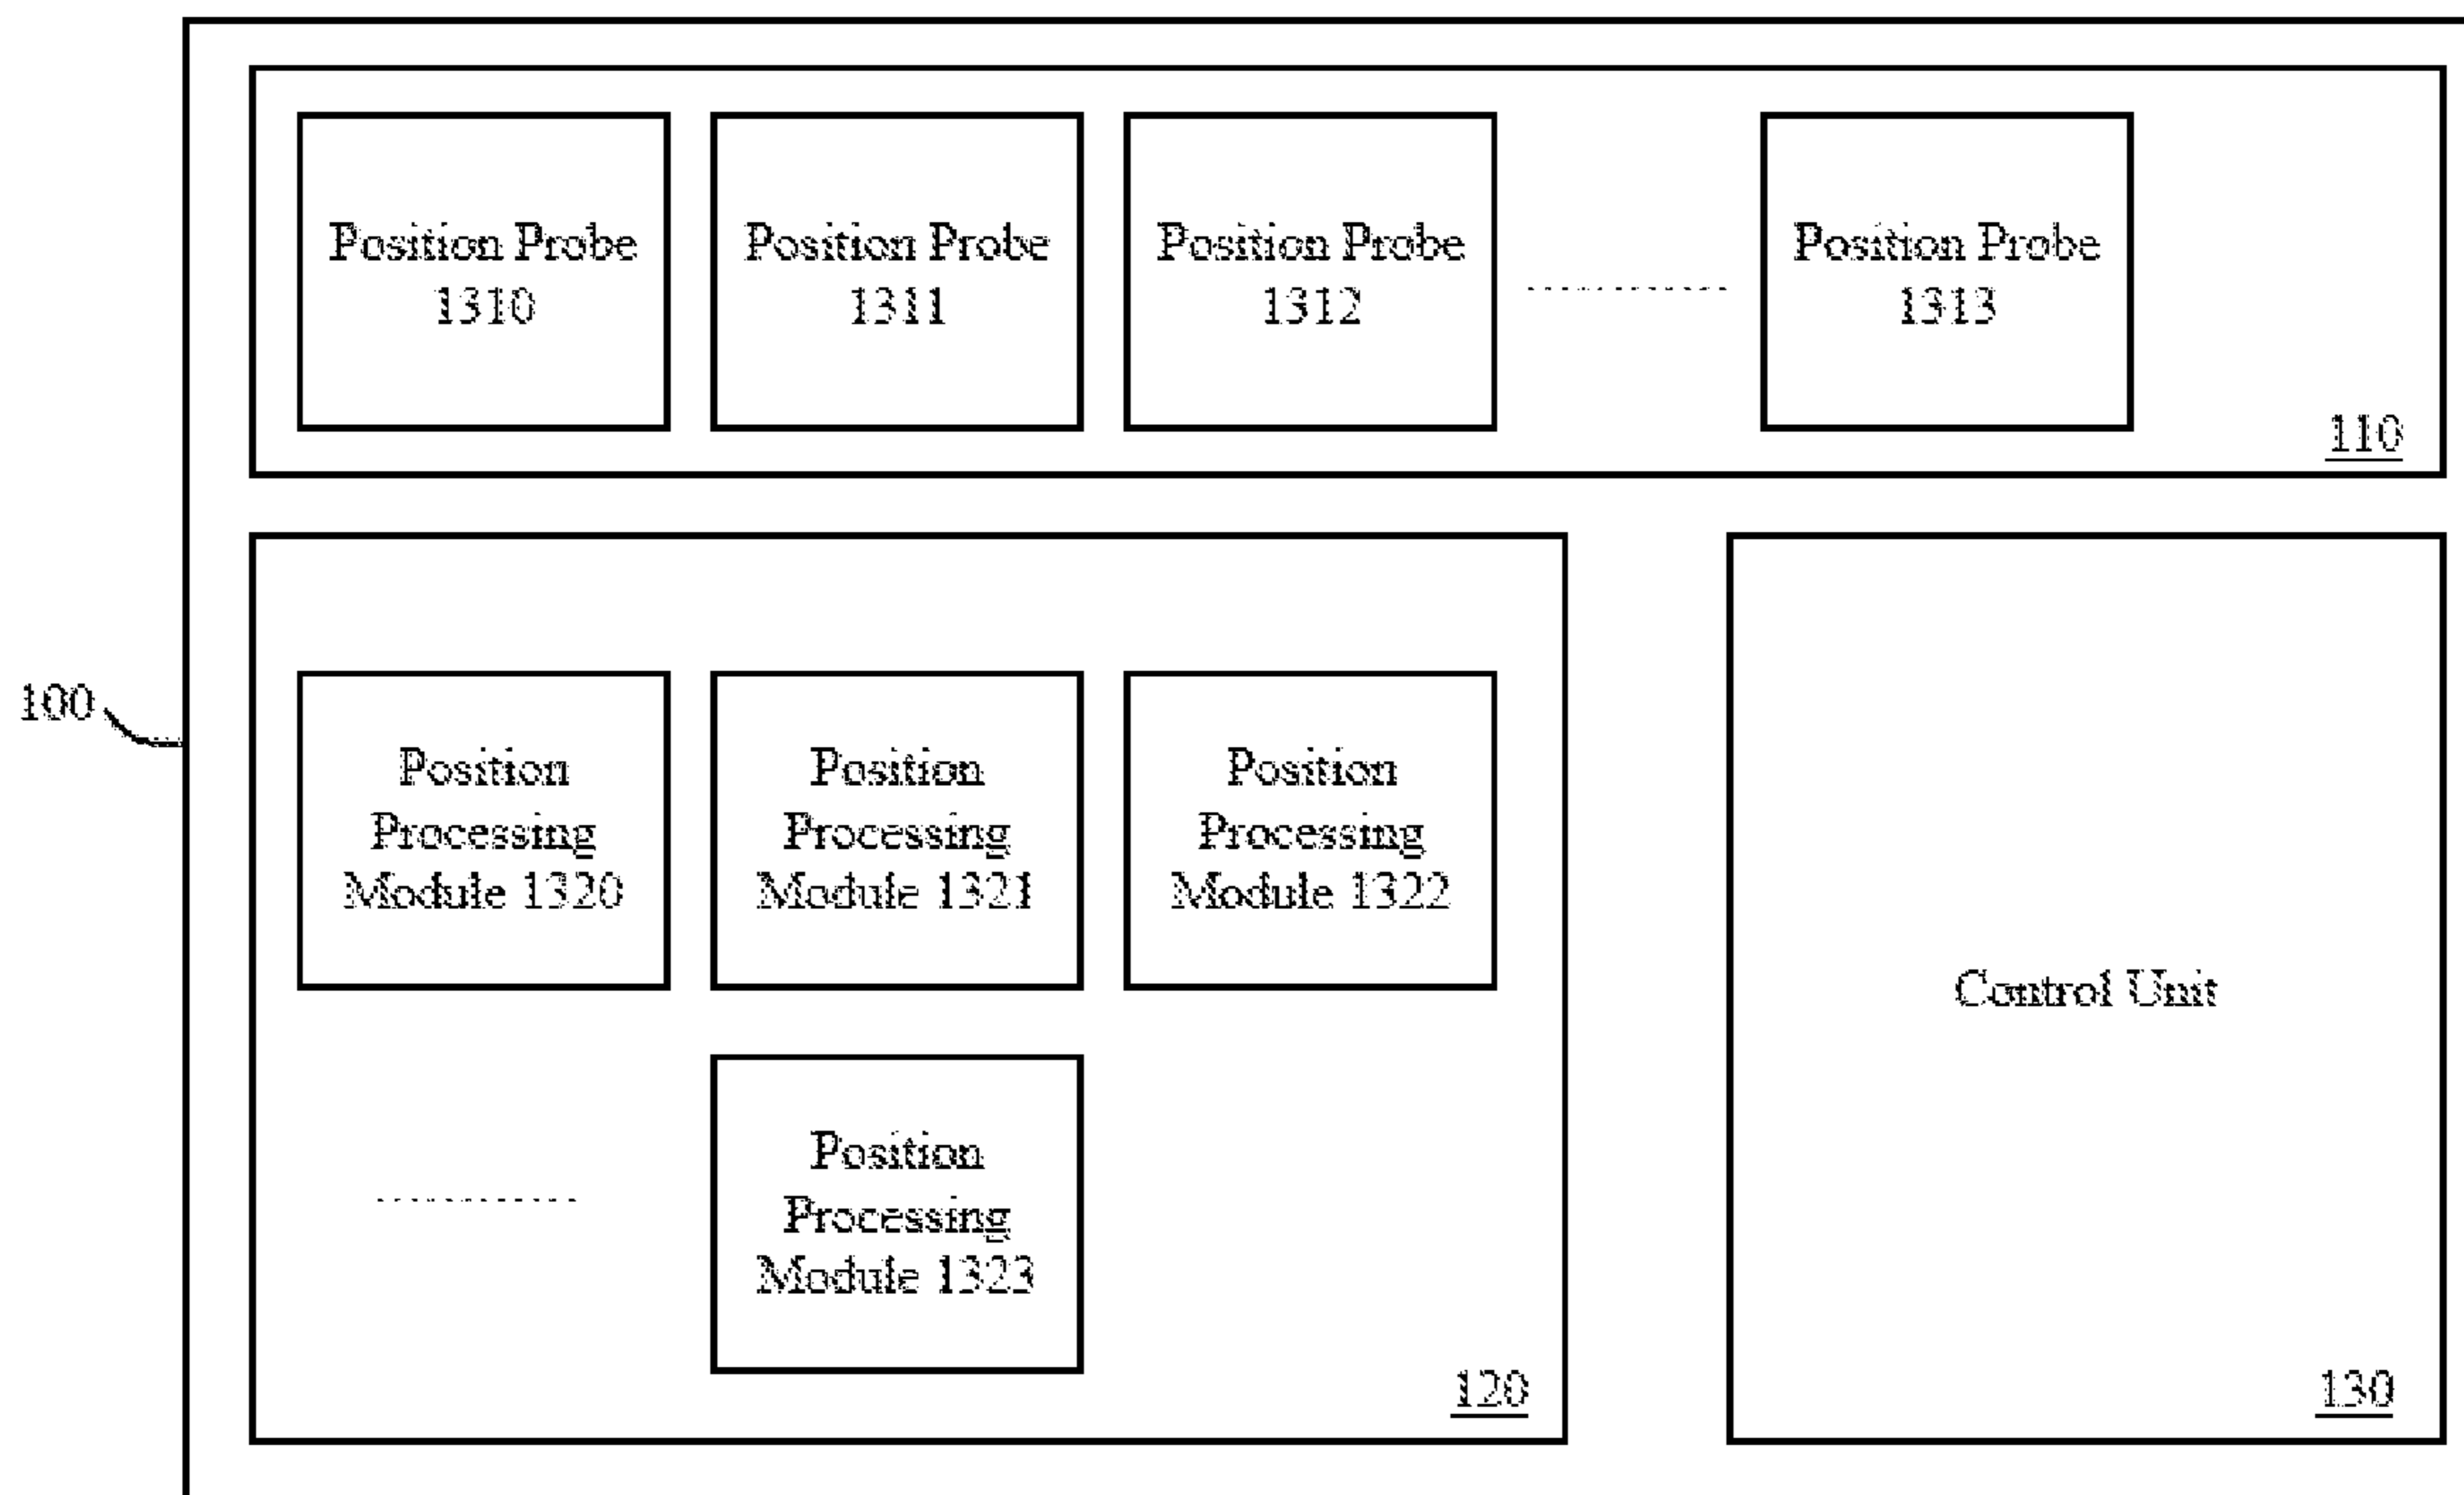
Position Probe 1310

Position Probe 1311

Position Probe 1312

............

Position Probe 1313

110

100

Position Processing Module 1320

Position Processing Module 1321

Position Processing Module 1322

............

Position Processing Module 1323

120

Control Unit

130